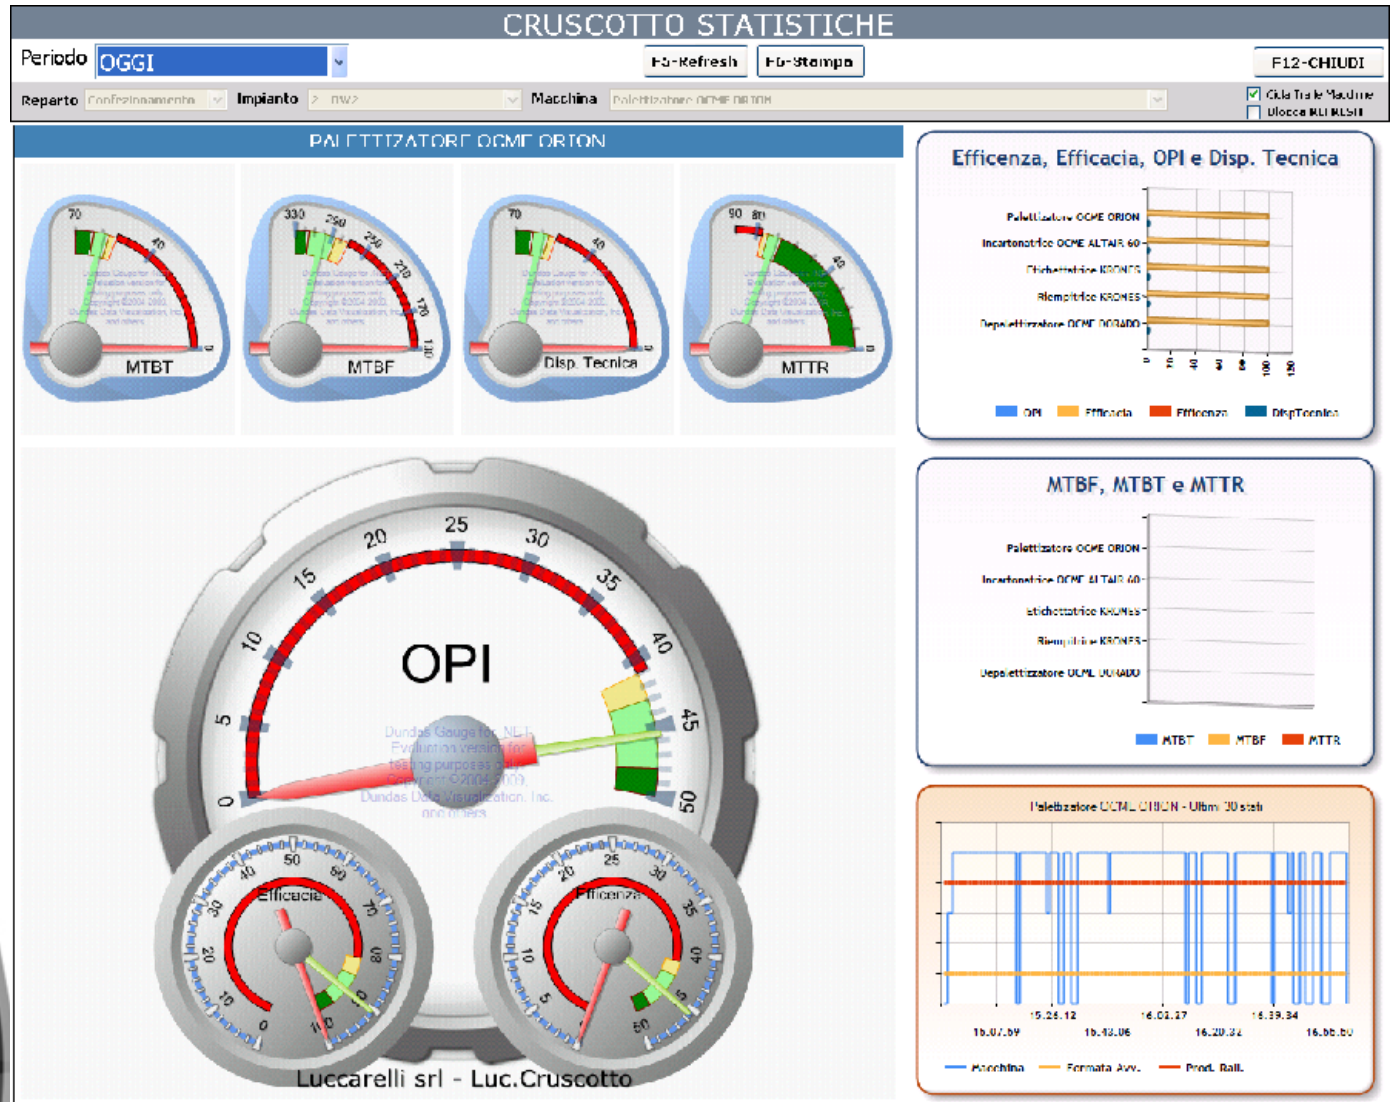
CRUSCOTTO STATISTICHE

Periodo OGGI

F5-Refresh F6-Stampa F12-CHIUDI

Reparto Confezionamento Impianto 2 - DW2 Macchina Palettizzatore OCME ORION

Gira Tra le Macchine
Blocca REFRESH

PALETTIZZATORE OCME ORION

70 40 0 MTBT

330 290 250 210 170 130 MTBF

70 40 0 Disp. Tecnica

90 80 40 0 MTTR

Efficenza, Efficacia, OPI e Disp. Tecnica

Palettizzatore OCME ORION
Incartonatrice OCME ALTAIR 60
Etichettatrice KRONES
Riempitrice KRONES
Depalettizzatore OCME DORADO

OPI Efficacia Efficenza DispTecnica

MTBF, MTBT e MTTR

Palettizzatore OCME ORION
Incartonatrice OCME ALTAIR 60
Etichettatrice KRONES
Riempitrice KRONES
Depalettizzatore OCME DORADO

MTBT MTBF MTTR

0 5 10 15 20 25 30 35 40 45 50

OPI

Dundas Gauge for .NET
Evaluation version for testing purposes only
Copyright ©2004-2009, Dundas Data Visualization, Inc. and others

Efficacia 10 20 30 40 50 60 70 80 90 100 0

Efficenza 5 10 15 20 25 30 35 40 45 50

Paletizzatore OCME ORION - Ultimi 30 stati

15.07.59 15.26.12 15.43.06 16.02.37 16.20.32 16.39.34 16.56.50

Macchina Fermata Avv. Prod. Ball.

Luccarelli srl - Luc.Cruscotto